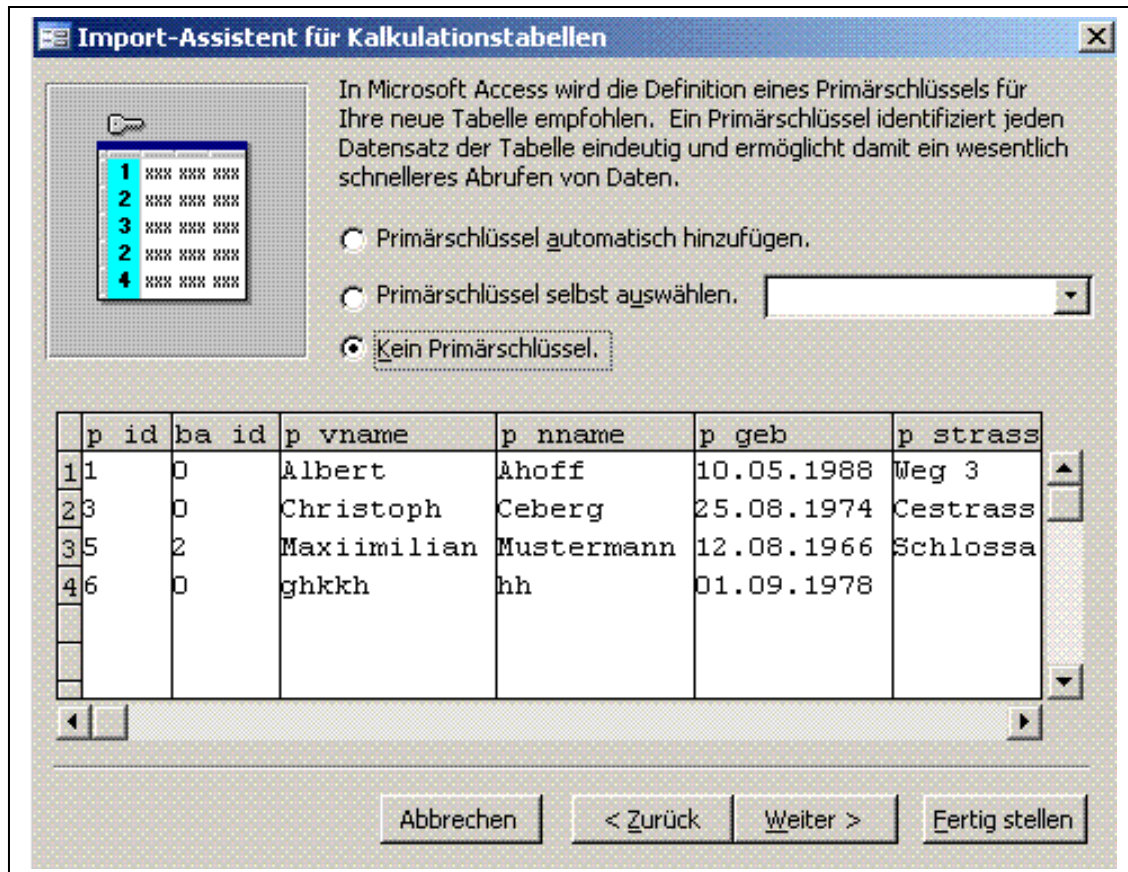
Import-Assistent für Kalkulationstabellen

1 xxx xxx xxx
2 xxx xxx xxx
3 xxx xxx xxx
2 xxx xxx xxx
4 xxx xxx xxx

In Microsoft Access wird die Definition eines Primärschlüssels für Ihre neue Tabelle empfohlen. Ein Primärschlüssel identifiziert jeden Datensatz der Tabelle eindeutig und ermöglicht damit ein wesentlich schnelleres Abrufen von Daten.

Primärschlüssel automatisch hinzufügen.

Primärschlüssel selbst auswählen.

Kein Primärschlüssel.

| | p id | ba id | p vname | p nname | p geb | p strass |
|---|---|---|---|---|---|---|
| 1 | 1 | 0 | Albert | Ahoff | 10.05.1988 | Weg 3 |
| 2 | 3 | 0 | Christoph | Ceberg | 25.08.1974 | Cestrass |
| 3 | 5 | 2 | Maxiimilian | Mustermann | 12.08.1966 | Schlossa |
| 4 | 6 | 0 | ghkkh | hh | 01.09.1978 | |

Abbrechen | < Zurück | Weiter > | Fertig stellen